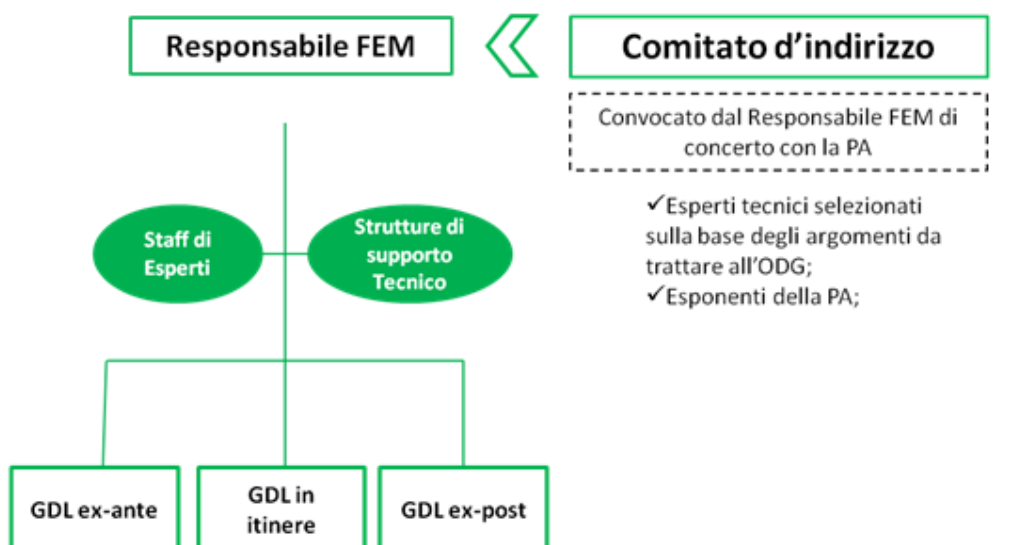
Responsabile FEM

Comitato d’indirizzo

Convocato dal Responsabile FEM di concerto con la PA

✓Esperti tecnici selezionati sulla base degli argomenti da trattare all’ODG;
✓Esponenti della PA;

Staff di Esperti

Strutture di supporto Tecnico

GDL ex-ante

GDL in itinere

GDL ex-post